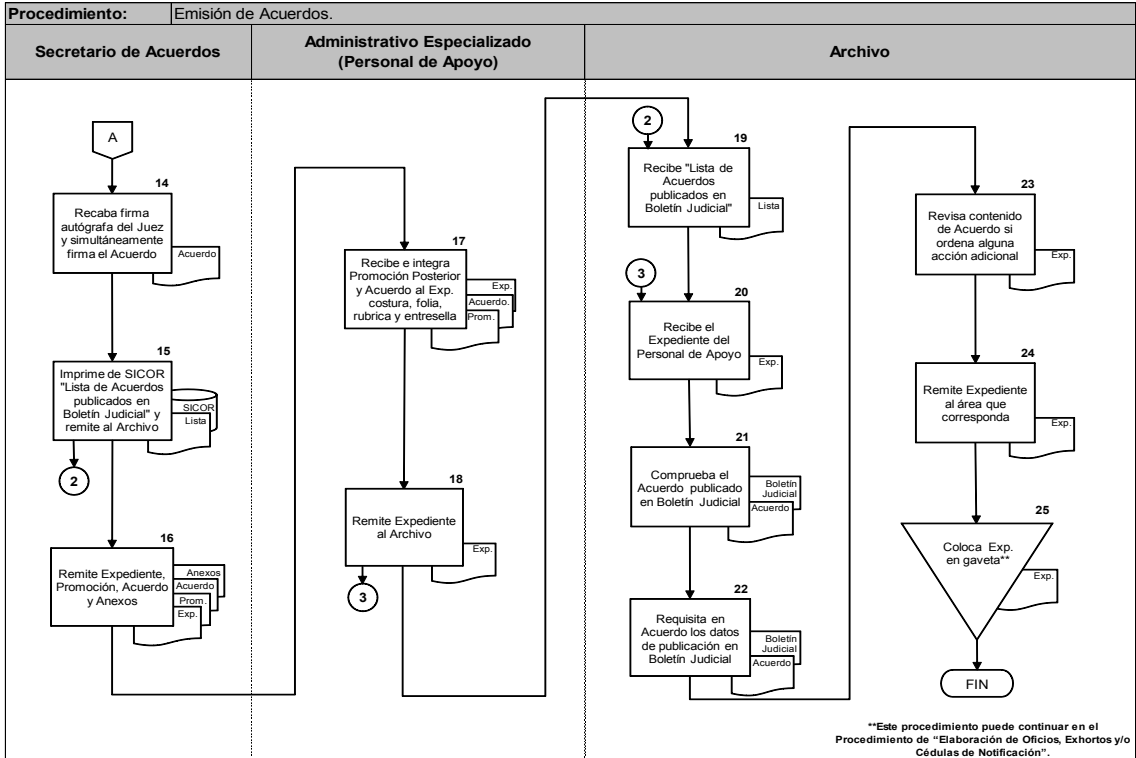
| Procedimiento: | Emisión de Acuerdos. |
|---|---|

Secretario de Acuerdos

Administrativo Especializado (Personal de Apoyo)

Archivo

A

14
Recaba firma autógrafa del Juez y simultáneamente firma el Acuerdo
Acuerdo

15
Imprime de SICOR "Lista de Acuerdos publicados en Boletín Judicial" y remite al Archivo
SICOR
Lista

2

16
Remite Expediente, Promoción, Acuerdo y Anexos
Anexos
Acuerdo
Prom.
Exp.

17
Recibe e integra Promoción Posterior y Acuerdo al Exp. costura, folia, rubrica y entresella
Exp.
Acuerdo.
Prom.

18
Remite Expediente al Archivo
Exp.

3

2

19
Recibe "Lista de Acuerdos publicados en Boletín Judicial"
Lista

3

20
Recibe el Expediente del Personal de Apoyo
Exp.

21
Comprueba el Acuerdo publicado en Boletín Judicial
Boletín Judicial
Acuerdo

22
Requisita en Acuerdo los datos de publicación en Boletín Judicial
Boletín Judicial
Acuerdo

23
Revisa contenido de Acuerdo si ordena alguna acción adicional
Exp.

24
Remite Expediente al área que corresponda
Exp.

25
Coloca Exp. en gaveta**
Exp.

FIN

**Este procedimiento puede continuar en el Procedimiento de "Elaboración de Oficios, Exhortos y/o Cédulas de Notificación".